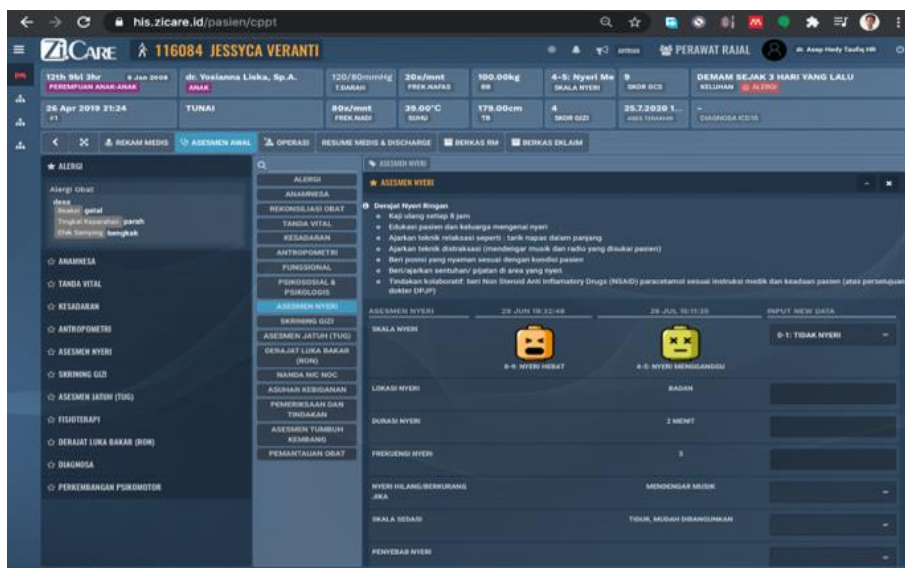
his.zicare.id/pasien/cppt

ZiCARE 116084 JESSYCA VERANTI

PERAWAT RAJAL dr. Asep Hedy Taufiq HR

12th 9bl 3hr 6 Jan 2008 PEREMPUAN ANAK-ANAK

dr. Yosianna Liska, Sp.A. ANAK

120/80mmHg T.DARAH

20x/mnt FREK.NAFAS

100.00kg BB

4-5: Nyeri Me SKALA NYERI

9 SKOR GCS

DEMAM SEJAK 3 HARI YANG LALU KELUHAN ALERGI

26 Apr 2019 21:24

TUNAI

80x/mnt FREK.NADI

39.00°C SUHU

179.00cm TB

4 SKOR GIZI

25.7.2020 1... KRS TERAKHIR

- DIAGNOSA ICD10

REKAM MEDIS | ASESMEN AWAL | OPERASI | RESUME MEDIS & DISCHARGE | BERKAS RM | BERKAS EKLAIM

ALERGI

Alergi Obat

dexa
Reaksi gatal
Tingkat Keparahan parah
Efek Samping bengkak

ANAMNESA
TANDA VITAL
KESADARAN
ANTROPOMETRI
ASESMEN NYERI
SKRINING GIZI
ASESMEN JATUH (TUG)
FISIOTERAPI
DERAJAT LUKA BAKAR (RON)
DIAGNOSA
PERKEMBANGAN PSIKOMOTOR

ALERGI
ANAMNESA
REKONSILIASI OBAT
TANDA VITAL
KESADARAN
ANTROPOMETRI
FUNGSIONAL
PSIKOSOSIAL & PSIKOLOGIS
ASESMEN NYERI
SKRINING GIZI
ASESMEN JATUH (TUG)
DERAJAT LUKA BAKAR (RON)
NANDA NIC NOC
ASUHAN KEBIDANAN
PEMERIKSAAN DAN TINDAKAN
ASESMEN TUMBUH KEMBANG
PEMANTAUAN OBAT

ASESMEN NYERI

ASESMEN NYERI

Derajat Nyeri Ringan
- Kaji ulang setiap 8 jam
- Edukasi pasien dan keluarga mengenai nyeri
- Ajarkan teknik relaksasi seperti : tarik napas dalam panjang
- Ajarkan teknik distraksasi (mendengar musik dan radio yang disukai pasien)
- Beri posisi yang nyaman sesuai dengan kondisi pasien
- Beri/ajarkan sentuhan/ pijatan di area yang nyeri
- Tindakan kolaboratif: beri Non Steroid Anti Inflamatory Drugs (NSAID) paracetamol sesuai instruksi medik dan keadaan pasien (atas persetujuan dokter DPJP)

| ASESMEN NYERI | 28 JUN 18:32:48 | 28 JUL 15:11:35 | INPUT NEW DATA |
|---|---|---|---|
| SKALA NYERI | 6-9: NYERI HEBAT | 4-5: NYERI MENGGANGGU | 0-1: TIDAK NYERI |
| LOKASI NYERI | | BADAN | |
| DURASI NYERI | | 2 MENIT | |
| FREKUENSI NYERI | | 3 | |
| NYERI HILANG/BERKURANG JIKA | | MENDENGAR MUSIK | |
| SKALA SEDASI | | TIDUR, MUDAH DIBANGUNKAN | |
| PENYEBAB NYERI | | | |